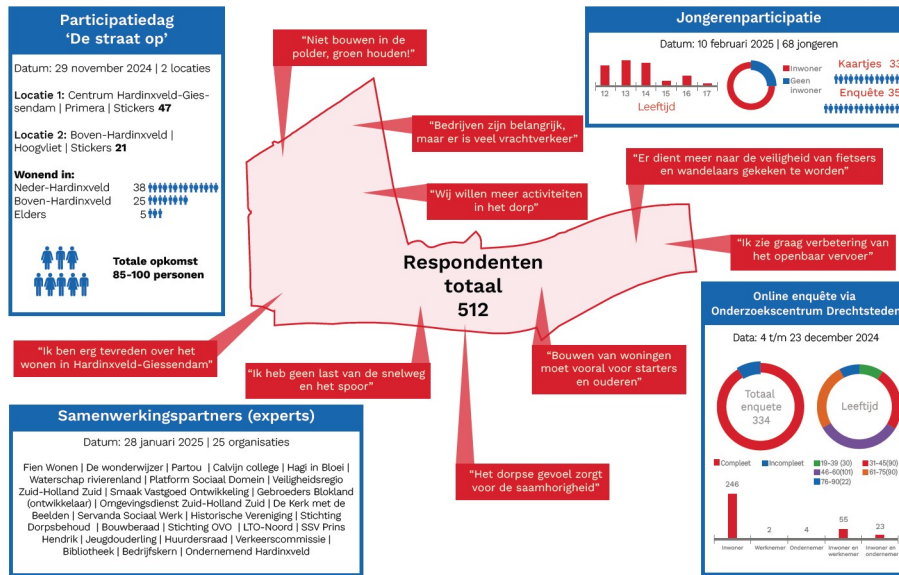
Participatiedag 'De straat op'

Datum: 29 november 2024 | 2 locaties

Locatie 1: Centrum Hardinxveld-Giessendam | Primera | Stickers 47

Locatie 2: Boven-Hardinxveld | Hoogvliet | Stickers 21

Wonend in:
Neder-Hardinxveld 38
Boven-Hardinxveld 25
Elders 5

Totale opkomst 85-100 personen

"Niet bouwen in de polder, groen houden!"

"Bedrijven zijn belangrijk, maar er is veel vrachtverkeer"

"Wij willen meer activiteiten in het dorp"

"Er dient meer naar de veiligheid van fietsers en wandelaars gekeken te worden"

"Ik zie graag verbetering van het openbaar vervoer"

Respondenten totaal 512

"Ik ben erg tevreden over het wonen in Hardinxveld-Giessendam"

"Ik heb geen last van de snelweg en het spoor"

"Bouwen van woningen moet vooral voor starters en ouderen"

"Het dorpse gevoel zorgt voor de saamhorigheid"

Jongerenparticipatie

Datum: 10 februari 2025 | 68 jongeren

12 13 14 15 16 17
Leeftijd

Inwoner
Geen inwoner

Kaartjes 33
Enquête 35

Online enquête via Onderzoekscentrum Drechtsteden

Data: 4 t/m 23 december 2024

Totaal enquete 334

Leeftijd

Compleet
Incompleet
19-39 (30)
31-45(90)
46-60(101)
61-75(90)
76-90(22)

246
2
4
55
23
Inwoner
Werknemer
Ondernemer
Inwoner en werknemer
Inwoner en ondernemer

Samenwerkingspartners (experts)

Datum: 28 januari 2025 | 25 organisaties

Fien Wonen | De wonderwijzer | Partou | Calvijn college | Hagi in Bloei | Waterschap rivierenland | Platform Sociaal Domein | Veiligheidsregio Zuid-Holland Zuid | Smaak Vastgoed Ontwikkeling | Gebroeders Blokland (ontwikkelaar) | Omgevingsdienst Zuid-Holland Zuid | De Kerk met de Beelden | Servanda Sociaal Werk | Historische Vereniging | Stichting Dorpsbehoud | Bouwberaad | Stichting OVO | LTO-Noord | SSV Prins Hendrik | Jeugdouderling | Huurdersraad | Verkeerscommissie | Bibliotheek | Bedrijfskern | Ondernemend Hardinxveld